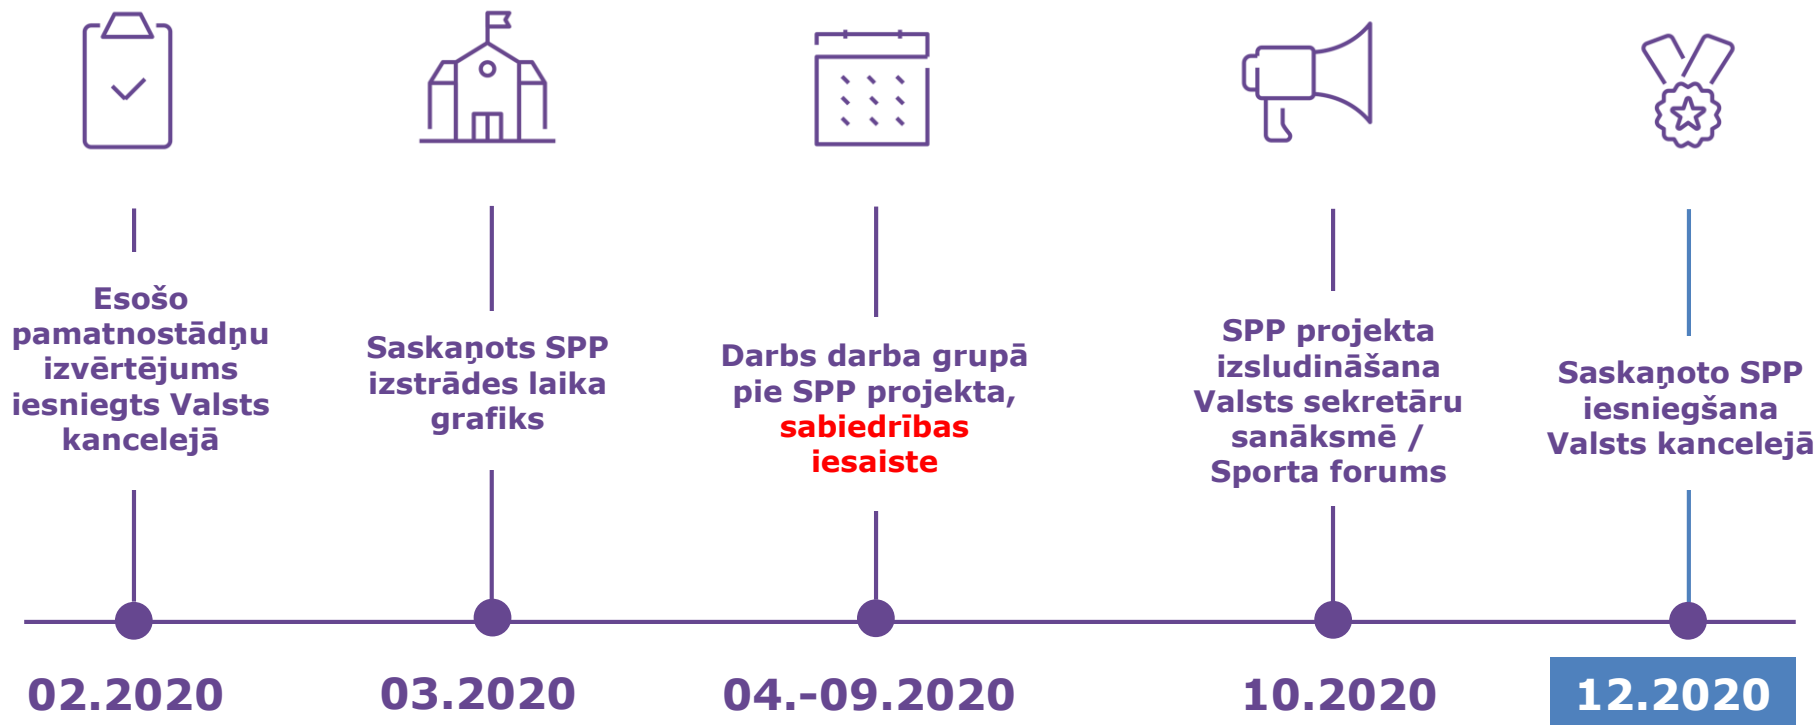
Esošo pamatnostādņu izvērtējums iesniegts Valsts kancelejā

Saskaņots SPP izstrādes laika grafiks

Darbs darba grupā pie SPP projekta, sabiedrības iesaiste

SPP projekta izsludināšana Valsts sekretāru sanāksmē / Sporta forums

Saskaņoto SPP iesniegšana Valsts kancelejā

02.2020

03.2020

04.-09.2020

10.2020

12.2020